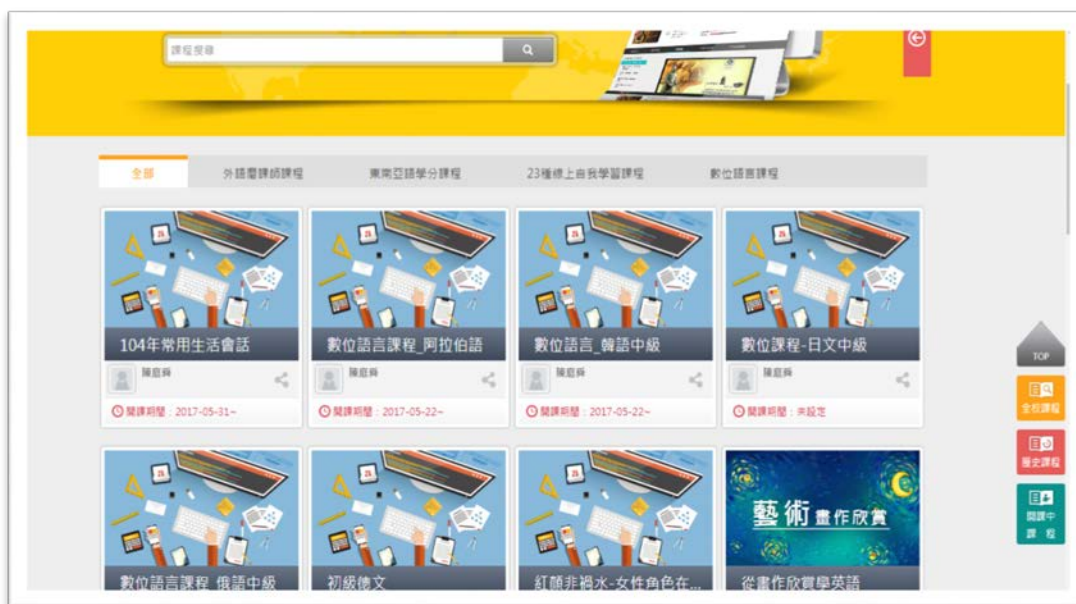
課程搜尋

全部　外語師課程　東南亞語學分課程　23種線上自我學習課程　數位語言課程

104年常用生活會話
陳意舜
開課期間：2017-05-31~

數位語言課程_阿拉伯語
陳意舜
開課期間：2017-05-22~

數位語言_韓語中級
陳意舜
開課期間：2017-05-22~

數位課程-日文中級
陳意舜
開課期間：未設定

數位語言課程 俄語中級

初級德文

紅顏非禍水-女性角色在...

藝術畫作欣賞
從畫作欣賞學英語

TOP
全校課程
歷史課程
開課中課程